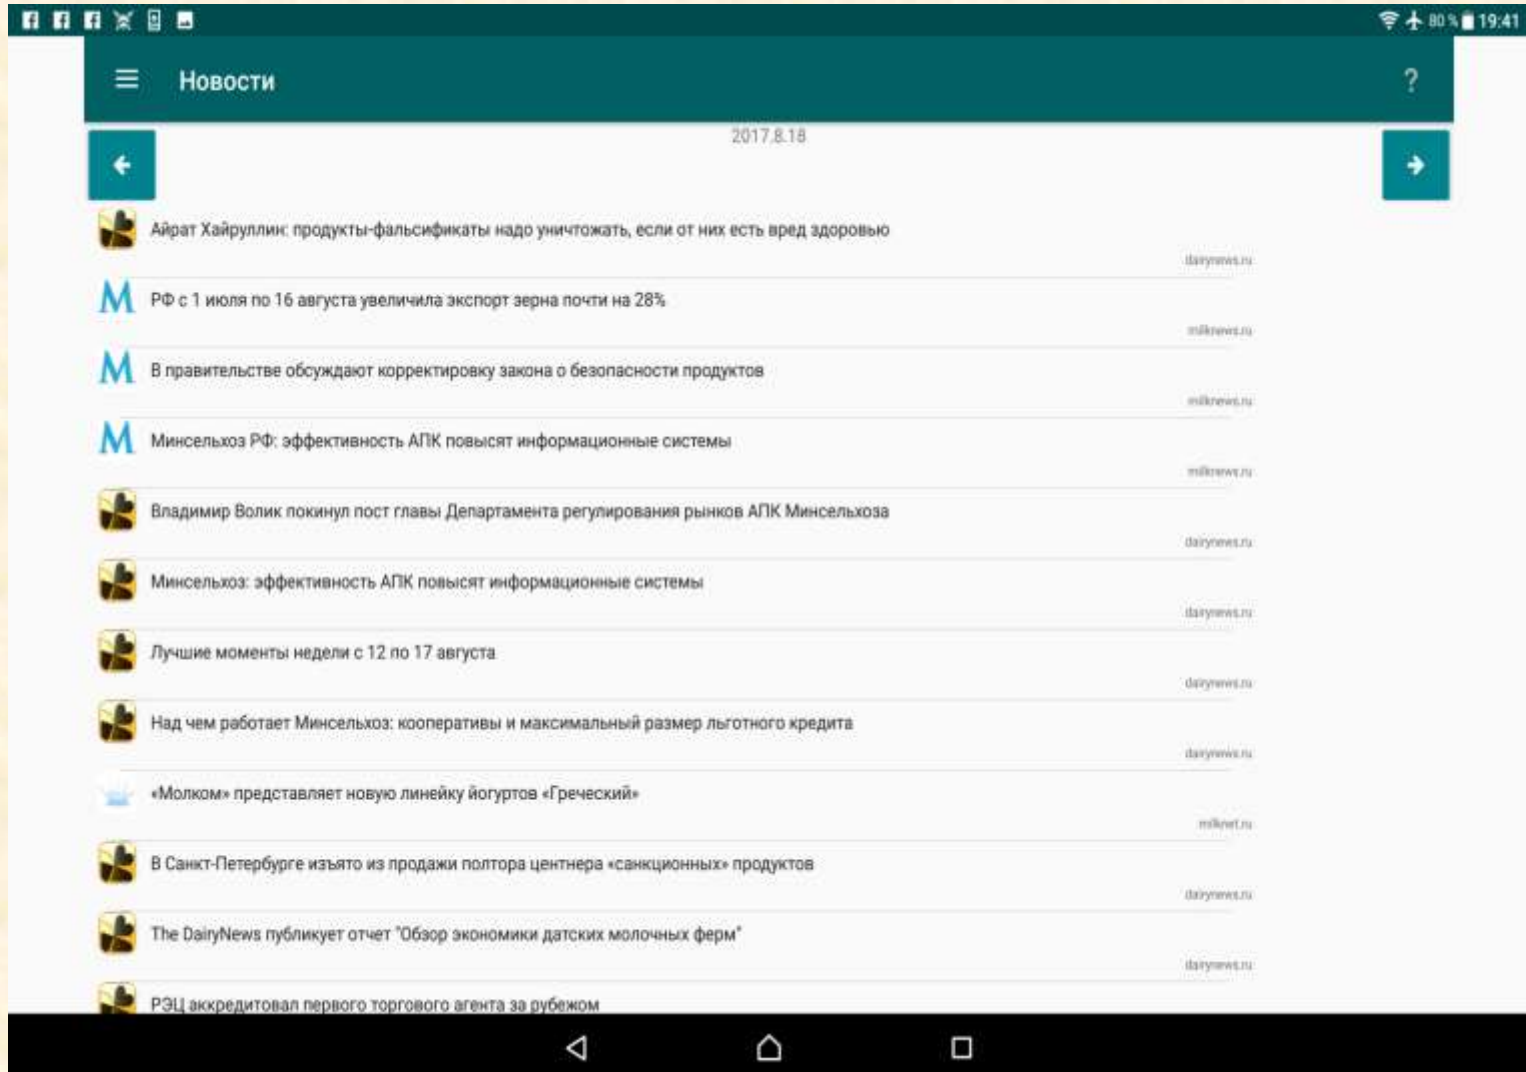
80 % 19:41

Новости

?

2017.8.18

Айрат Хайруллин: продукты-фальсификаты надо уничтожать, если от них есть вред здоровью

dairynews.ru

РФ с 1 июля по 16 августа увеличила экспорт зерна почти на 28%

milknews.ru

В правительстве обсуждают корректировку закона о безопасности продуктов

milknews.ru

Минсельхоз РФ: эффективность АПК повысят информационные системы

milknews.ru

Владимир Волик покинул пост главы Департамента регулирования рынков АПК Минсельхоза

dairynews.ru

Минсельхоз: эффективность АПК повысят информационные системы

dairynews.ru

Лучшие моменты недели с 12 по 17 августа

dairynews.ru

Над чем работает Минсельхоз: кооперативы и максимальный размер льготного кредита

dairynews.ru

«Молком» представляет новую линейку йогуртов «Греческий»

milknet.ru

В Санкт-Петербурге изъято из продажи полтора центнера «санкционных» продуктов

dairynews.ru

The DairyNews публикует отчет "Обзор экономики датских молочных ферм"

dairynews.ru

РЭЦ аккредитовал первого торгового агента за рубежом